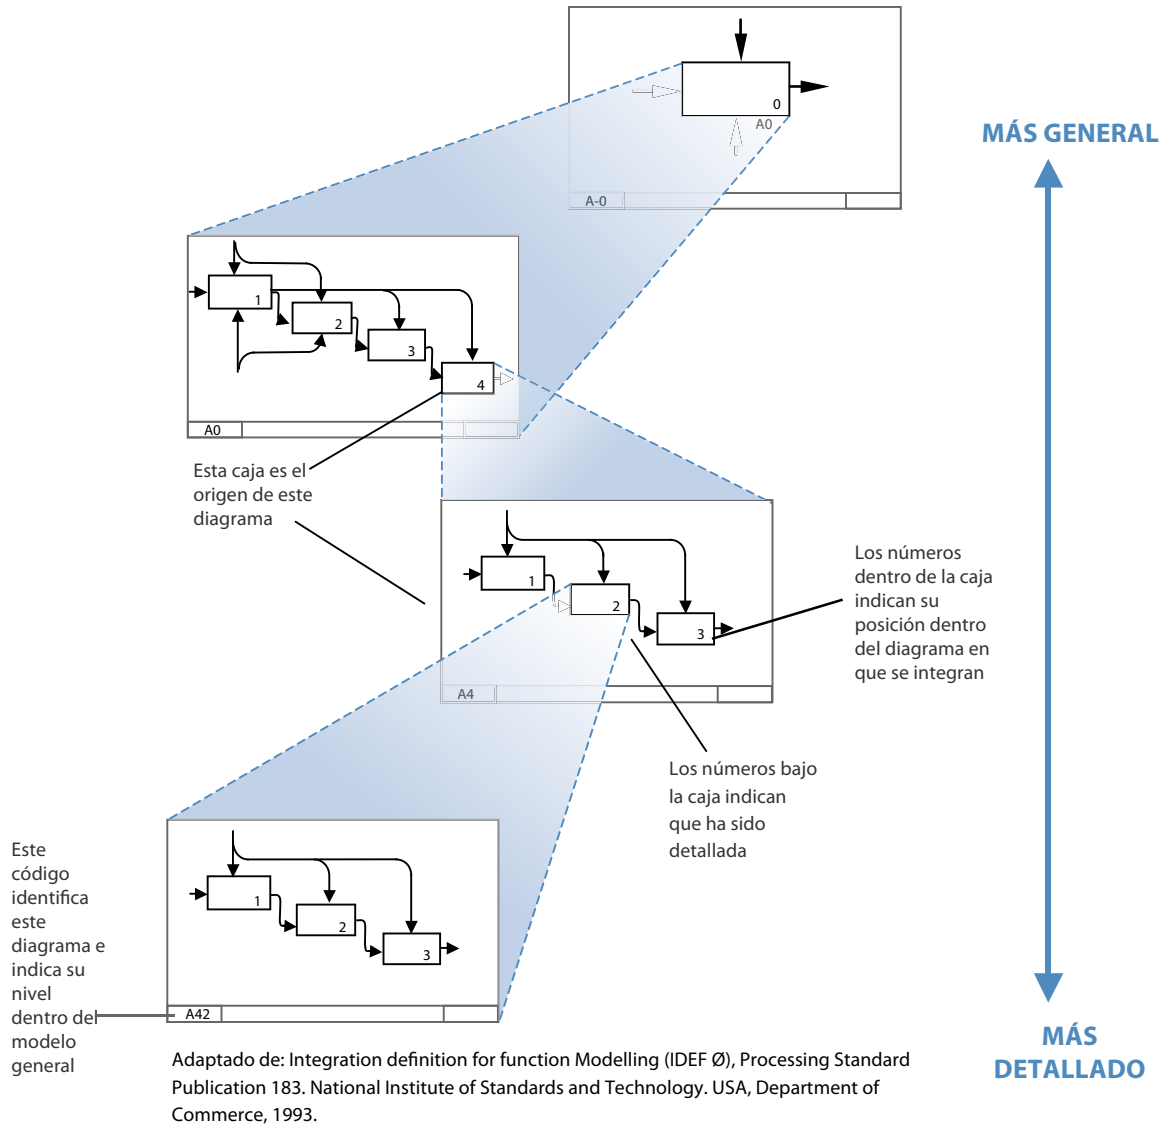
0
A0
A-0

MÁS GENERAL

1
2
3
4
A0

Esta caja es el origen de este diagrama

1
2
3
A4

Los números dentro de la caja indican su posición dentro del diagrama en que se integran

Los números bajo la caja indican que ha sido detallada

Este código identifica este diagrama e indica su nivel dentro del modelo general

1
2
3
A42

MÁS DETALLADO

Adaptado de: Integration definition for function Modelling (IDEF Ø), Processing Standard Publication 183. National Institute of Standards and Technology. USA, Department of Commerce, 1993.